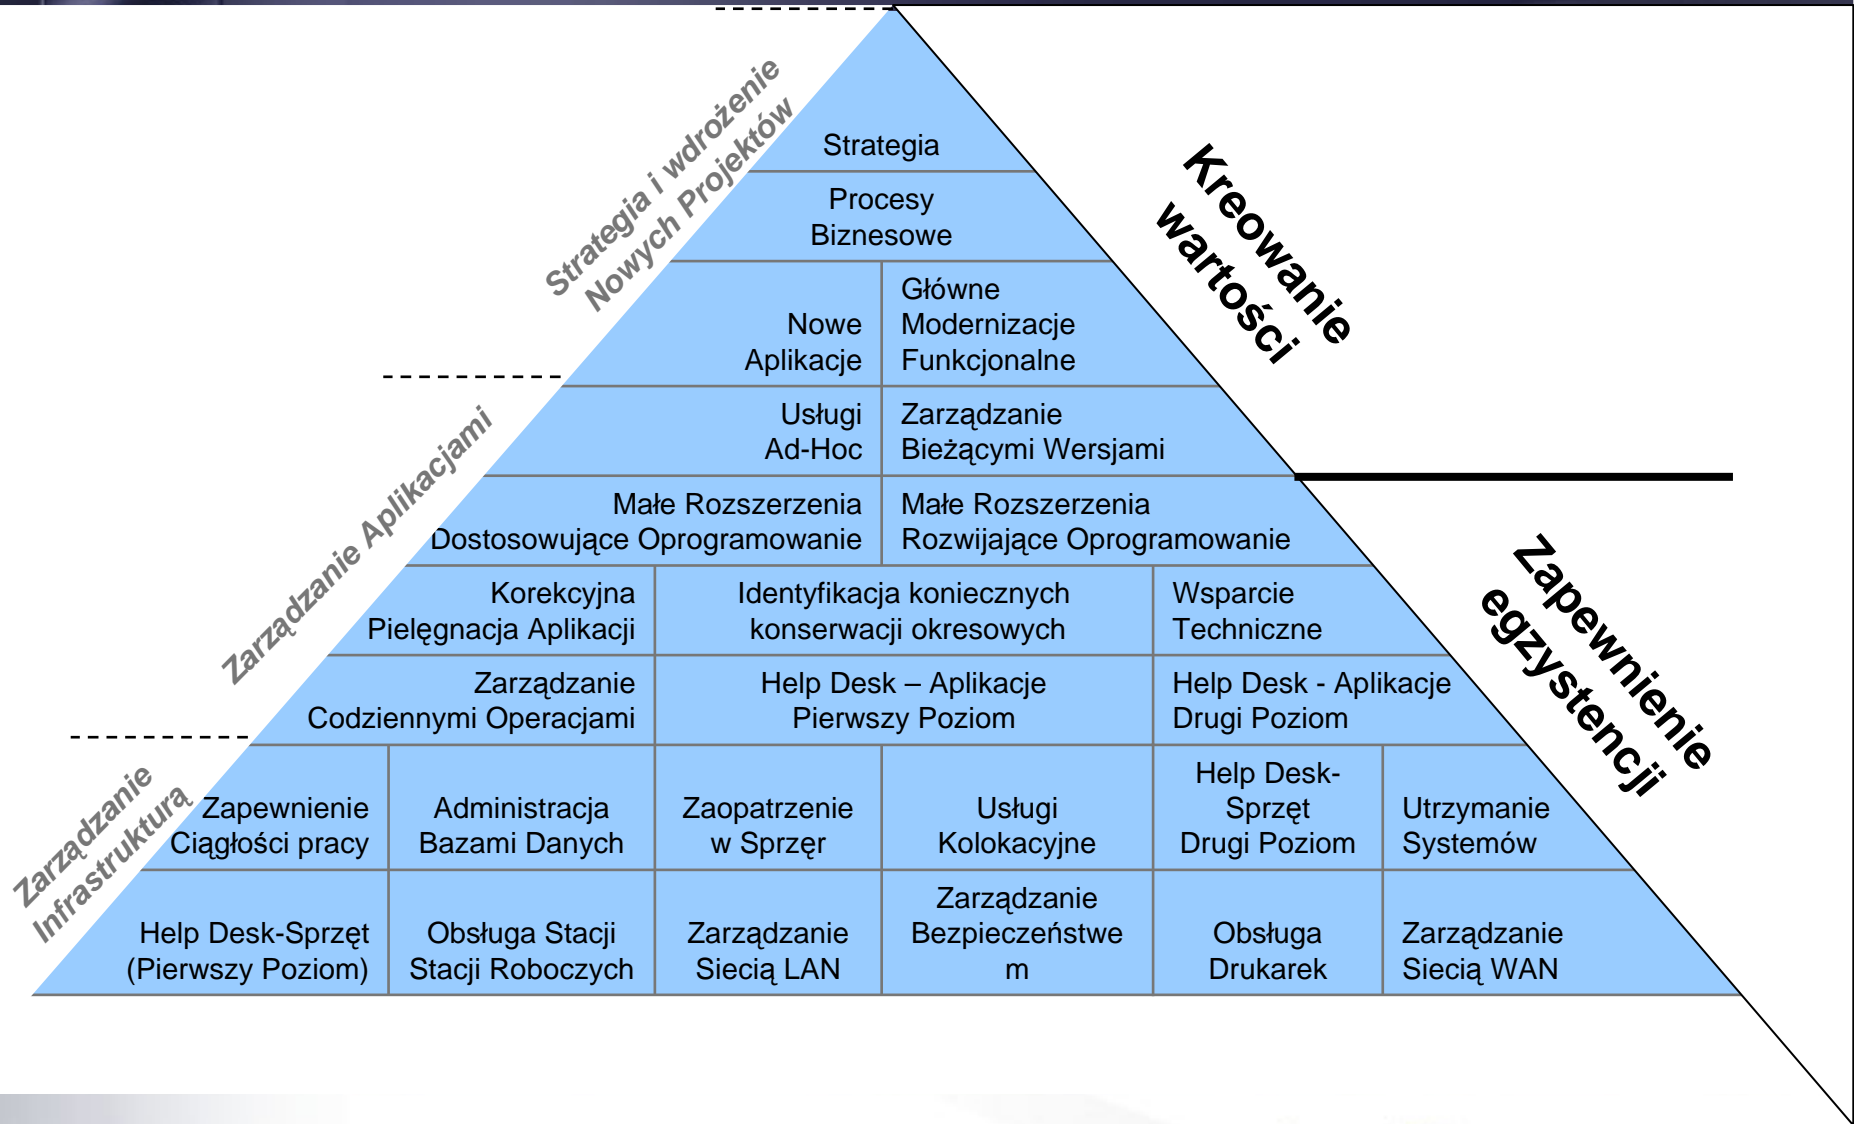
Strategia i wdrożenie Nowych Projektów

Zarządzanie Aplikacjami

Zarządzanie Infrastrukturą

Kreowanie wartości

Zapewnienie egzystencji

Strategia

Procesy Biznesowe

| Nowe Aplikacje | Główne Modernizacje Funkcjonalne |
|---|---|
| Usługi Ad-Hoc | Zarządzanie Bieżącymi Wersjami |
| Małe Rozszerzenia Dostosowujące Oprogramowanie | Małe Rozszerzenia Rozwijające Oprogramowanie |

| Korekcyjna Pielęgnacja Aplikacji | Identyfikacja koniecznych konserwacji okresowych | Wsparcie Techniczne |
|---|---|---|
| Zarządzanie Codziennymi Operacjami | Help Desk – Aplikacje Pierwszy Poziom | Help Desk - Aplikacje Drugi Poziom |

| Zapewnienie Ciągłości pracy | Administracja Bazami Danych | Zaopatrzenie w Sprzęr | Usługi Kolokacyjne | Help Desk- Sprzęt Drugi Poziom | Utrzymanie Systemów |
|---|---|---|---|---|---|
| Help Desk-Sprzęt (Pierwszy Poziom) | Obsługa Stacji Stacji Roboczych | Zarządzanie Siecią LAN | Zarządzanie Bezpieczeństwe m | Obsługa Drukarek | Zarządzanie Siecią WAN |